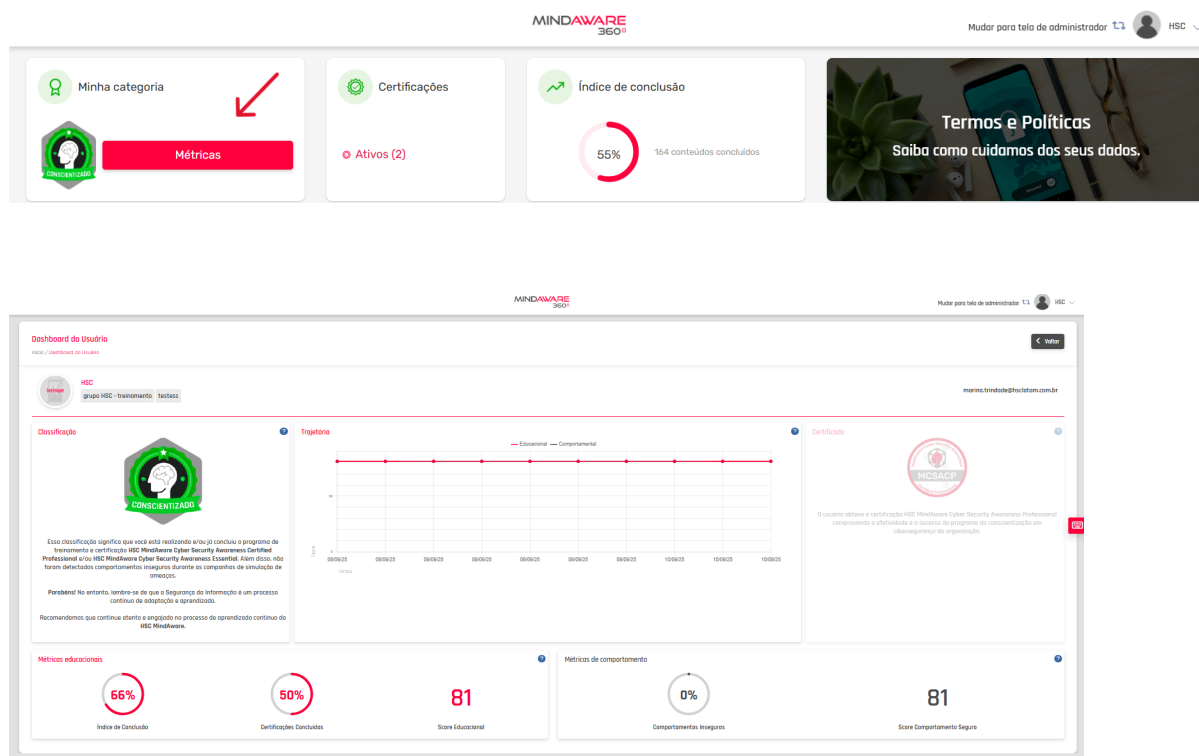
MINDAWARE 360°

Mudar para tela de administrador HSC

Minha categoria
CONSCIENTIZADO
Métricas

Certificações
Ativos (2)

Índice de conclusão
55%
164 conteúdos concluídos

Termos e Políticas
Saiba como cuidamos dos seus dados.

MINDAWARE 360°

Mudar para tela de administrador HSC

Dashboard do Usuário
Início / Dashboard do Usuário

Voltar

HSC
grupo HSC - treinamento testess

marina.trindade@hsclatam.com.br

Classificação

CONSCIENTIZADO

Essa classificação significa que você está realizando e/ou já concluiu o programa de treinamento e certificação HSC MindAware Cyber Security Awareness Certified Professional e/ou HSC MindAware Cyber Security Awareness Essential. Além disso, não foram detectados comportamentos inseguros durante as campanhas de simulação de ameaças.

Parabéns! No entanto, lembre-se de que a Segurança da Informação é um processo contínuo de adaptação e aprendizado.

Recomendamos que continue atento e engajado no processo de aprendizado contínuo da HSC MindAware.

Trajetória

Educacional Comportamental

Score
Tempo

09/09/25 09/09/25 09/09/25 09/09/25 09/09/25 09/09/25 10/09/25 10/09/25 10/09/25 10/09/25

Certificado

MCSACP

O usuário obteve a certificação HSC MindAware Cyber Security Awareness Professional comprovando a efetividade e o sucesso do programa de conscientização em cibersegurança da organização.

Métricas educacionais

66%
Índice de Conclusão

50%
Certificações Concluídas

81
Score Educacional

Métricas de comportamento

0%
Comportamentos Inseguros

81
Score Comportamento Seguro